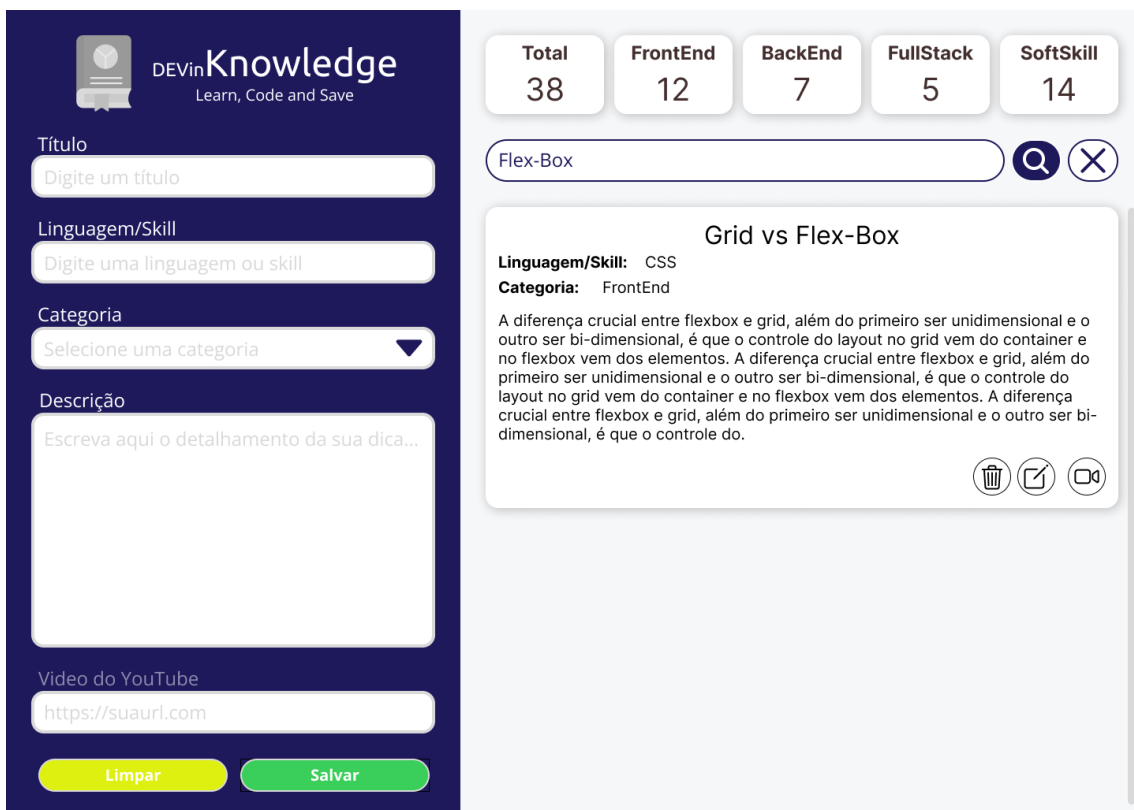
DEVinKnowledge
Learn, Code and Save

Título
Digite um título

Linguagem/Skill
Digite uma linguagem ou skill

Categoria
Selecione uma categoria

Descrição
Escreva aqui o detalhamento da sua dica...

Video do YouTube
https://suaurl.com

Limpar
Salvar

| Total | FrontEnd | BackEnd | FullStack | SoftSkill |
|---|---|---|---|---|
| 38 | 12 | 7 | 5 | 14 |

Flex-Box

Grid vs Flex-Box
Linguagem/Skill: CSS
Categoria: FrontEnd

A diferença crucial entre flexbox e grid, além do primeiro ser unidimensional e o outro ser bi-dimensional, é que o controle do layout no grid vem do container e no flexbox vem dos elementos. A diferença crucial entre flexbox e grid, além do primeiro ser unidimensional e o outro ser bi-dimensional, é que o controle do layout no grid vem do container e no flexbox vem dos elementos. A diferença crucial entre flexbox e grid, além do primeiro ser unidimensional e o outro ser bi-dimensional, é que o controle do.